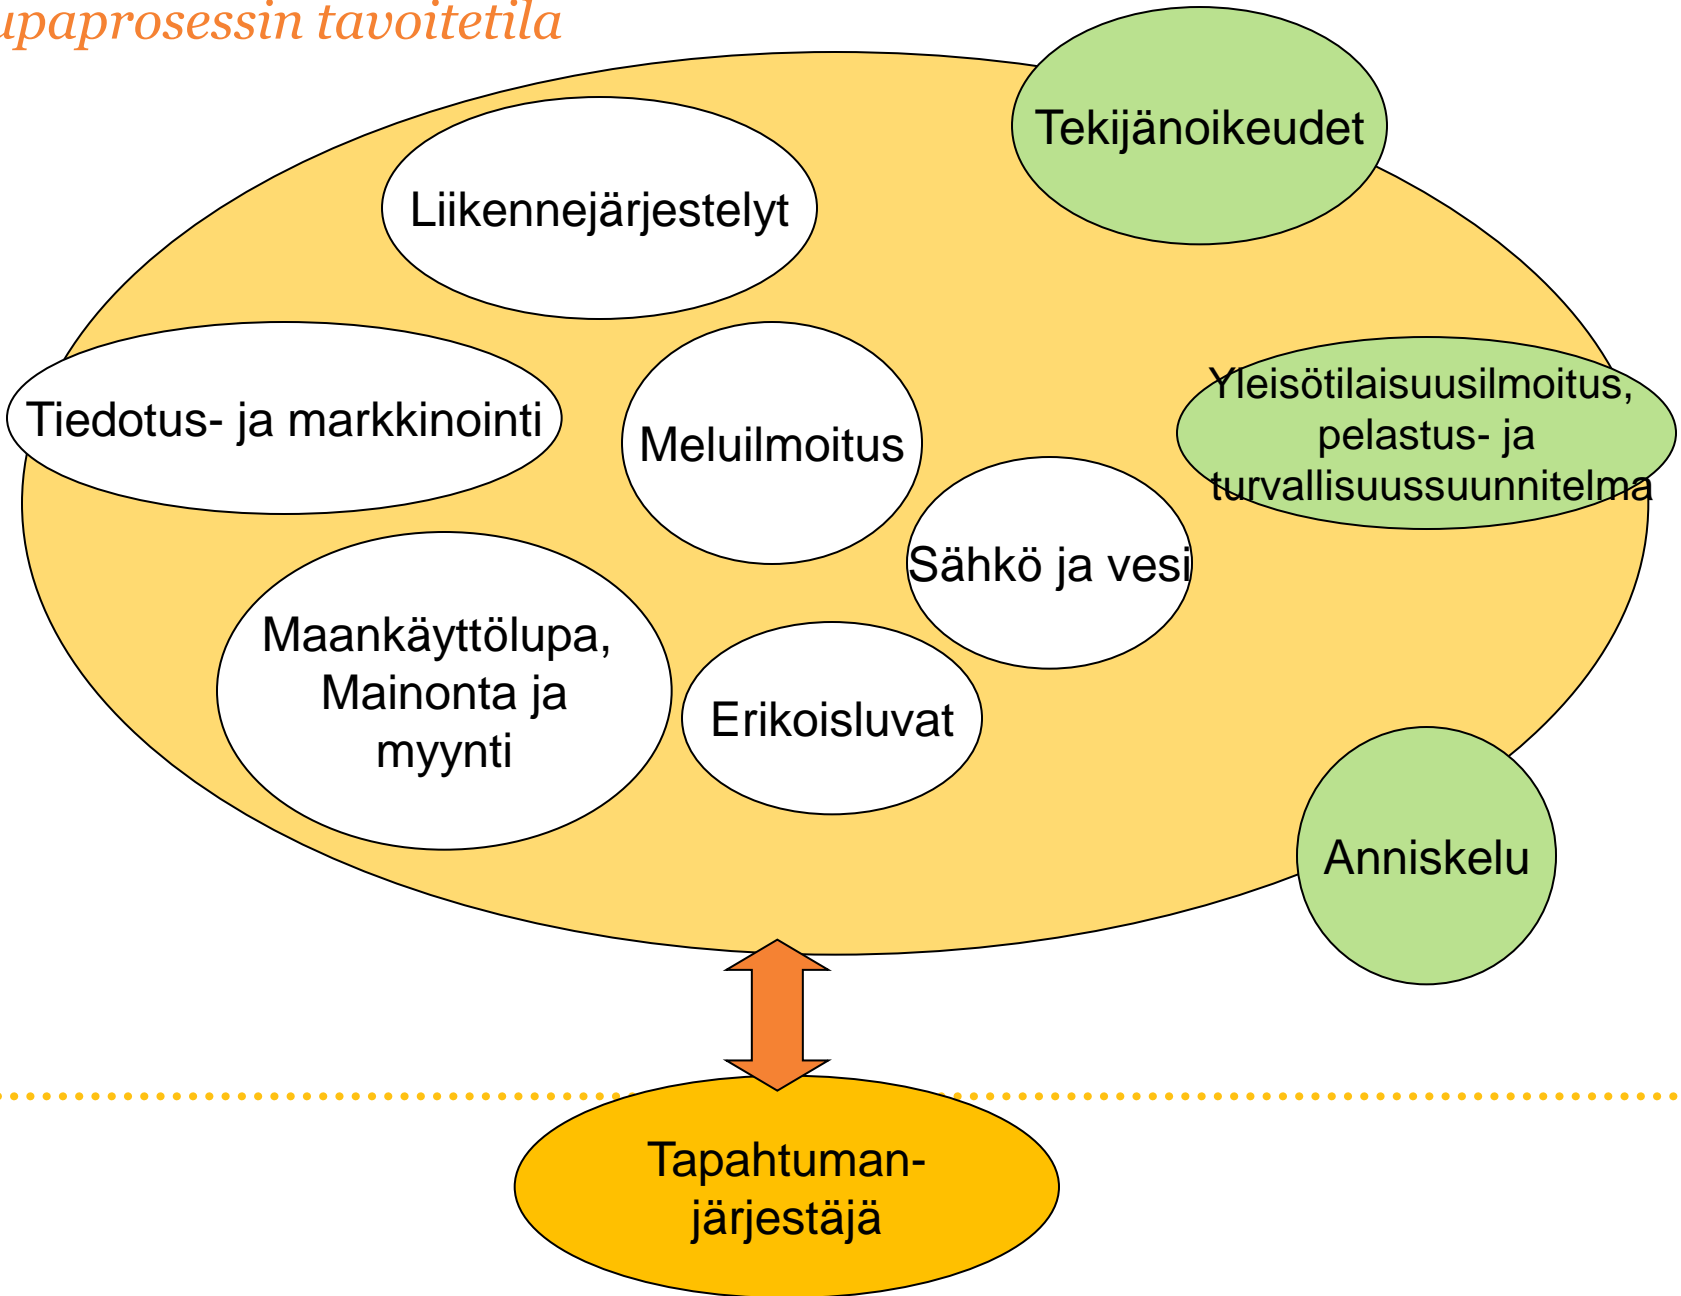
upaprosessin tavoitetila

Tekijänoikeudet

Liikennejärjestelyt

Tiedotus- ja markkinointi

Meluilmoitus

Yleisötilaisuusilmoitus, pelastus- ja turvallisuussuunnitelma

Sähkö ja vesi

Maankäyttölupa, Mainonta ja myynti

Erikoisluvat

Anniskelu

Tapahtuman-järjestäjä